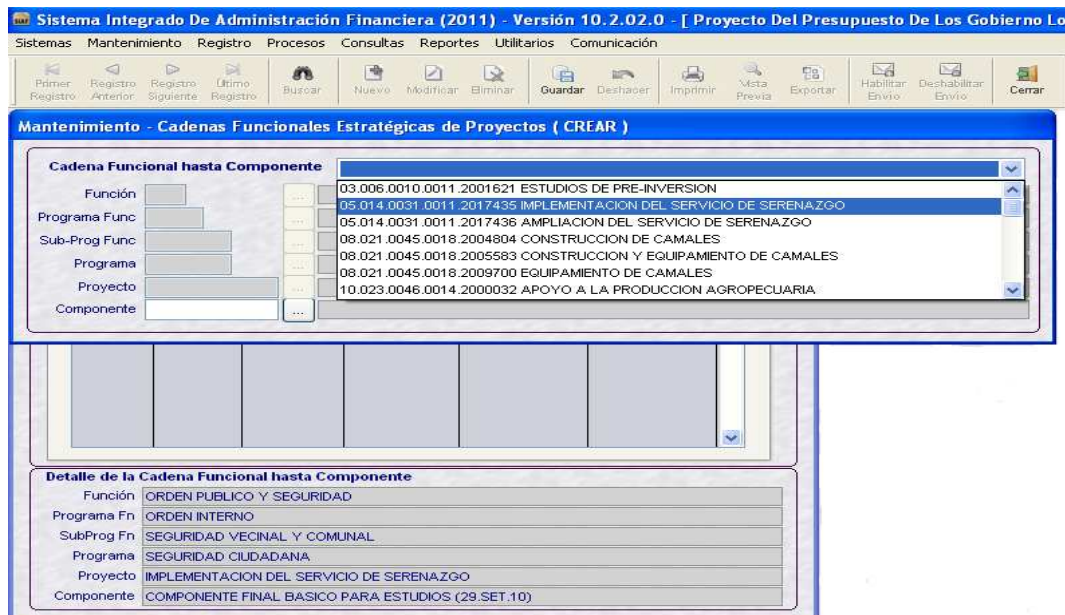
Sistema Integrado De Administración Financiera (2011) - Versión 10.2.02.0 - [ Proyecto Del Presupuesto De Los Gobierno Lo

Sistemas Mantenimiento Registro Procesos Consultas Reportes Utilitarios Comunicación

Primer Registro | Registro Anterior | Registro Siguiente | Último Registro | Buscar | Nuevo | Modificar | Eliminar | Guardar | Deshacer | Imprimir | Vista Previa | Exportar | Habilitar Envio | Deshabilitar Envio | Cerrar

Mantenimiento - Cadenas Funcionales Estratégicas de Proyectos ( CREAR )

Cadena Funcional hasta Componente

Función
Programa Func
Sub-Prog Func
Programa
Proyecto
Componente

03.006.0010.0011.2001621 ESTUDIOS DE PRE-INVERSION
05.014.0031.0011.2017435 IMPLEMENTACION DEL SERVICIO DE SERENAZGO
05.014.0031.0011.2017436 AMPLIACION DEL SERVICIO DE SERENAZGO
08.021.0045.0018.2004804 CONSTRUCCION DE CAMALES
08.021.0045.0018.2005583 CONSTRUCCION Y EQUIPAMIENTO DE CAMALES
08.021.0045.0018.2009700 EQUIPAMIENTO DE CAMALES
10.023.0046.0014.2000032 APOYO A LA PRODUCCION AGROPECUARIA

Detalle de la Cadena Funcional hasta Componente

Función ORDEN PUBLICO Y SEGURIDAD
Programa Fn ORDEN INTERNO
SubProg Fn SEGURIDAD VECINAL Y COMUNAL
Programa SEGURIDAD CIUDADANA
Proyecto IMPLEMENTACION DEL SERVICIO DE SERENAZGO
Componente COMPONENTE FINAL BASICO PARA ESTUDIOS (29.SET.10)